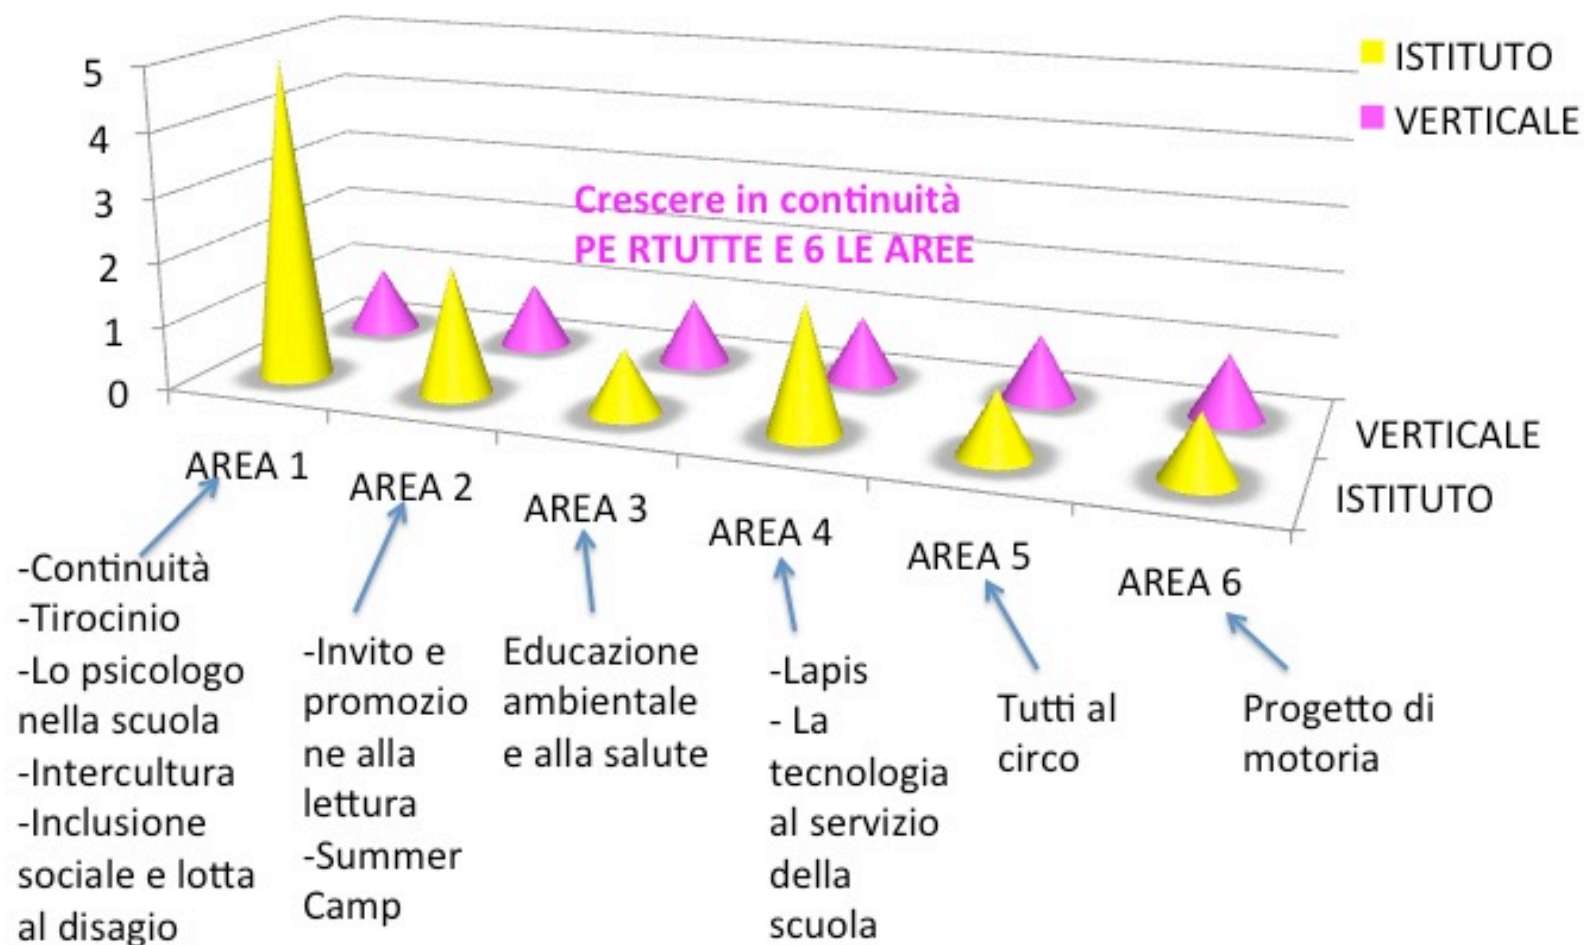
5
4
3
2
1
0

ISTITUTO
VERTICALE

Crescere in continuità
PE RTUTTE E 6 LE AREE

VERTICALE
ISTITUTO

AREA 1
AREA 2
AREA 3
AREA 4
AREA 5
AREA 6

-Continuità
-Tirocinio
-Lo psicologo nella scuola
-Intercultura
-Inclusione sociale e lotta al disagio

-Invito e promozione alla lettura
-Summer Camp

Educazione ambientale e alla salute

-Lapis
- La tecnologia al servizio della scuola

Tutti al circo

Progetto di motoria